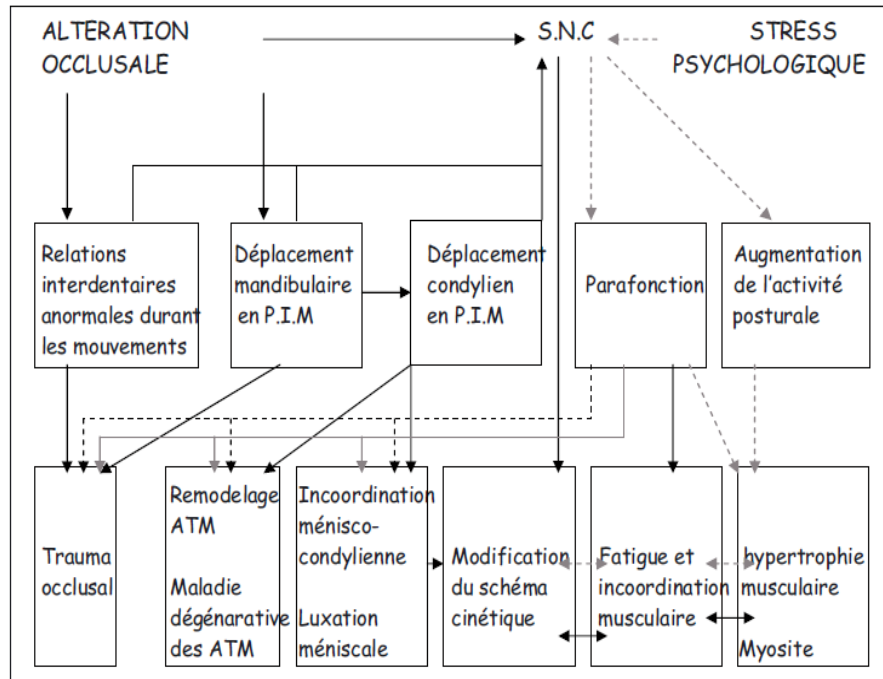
ALTERATION OCCLUSALE

S.N.C

STRESS PSYCHOLOGIQUE

Relations interdentaires anormales durant les mouvements

Déplacement mandibulaire en P.I.M

Déplacement condylien en P.I.M

Parafonction

Augmentation de l'activité posturale

Trauma occlusal

Remodelage ATM

Maladie dégénarative des ATM

Incoordination ménisco-condylienne

Luxation méniscale

Modification du schéma cinétique

Fatigue et incoordination musculaire

hypertrophie musculaire

Myosite